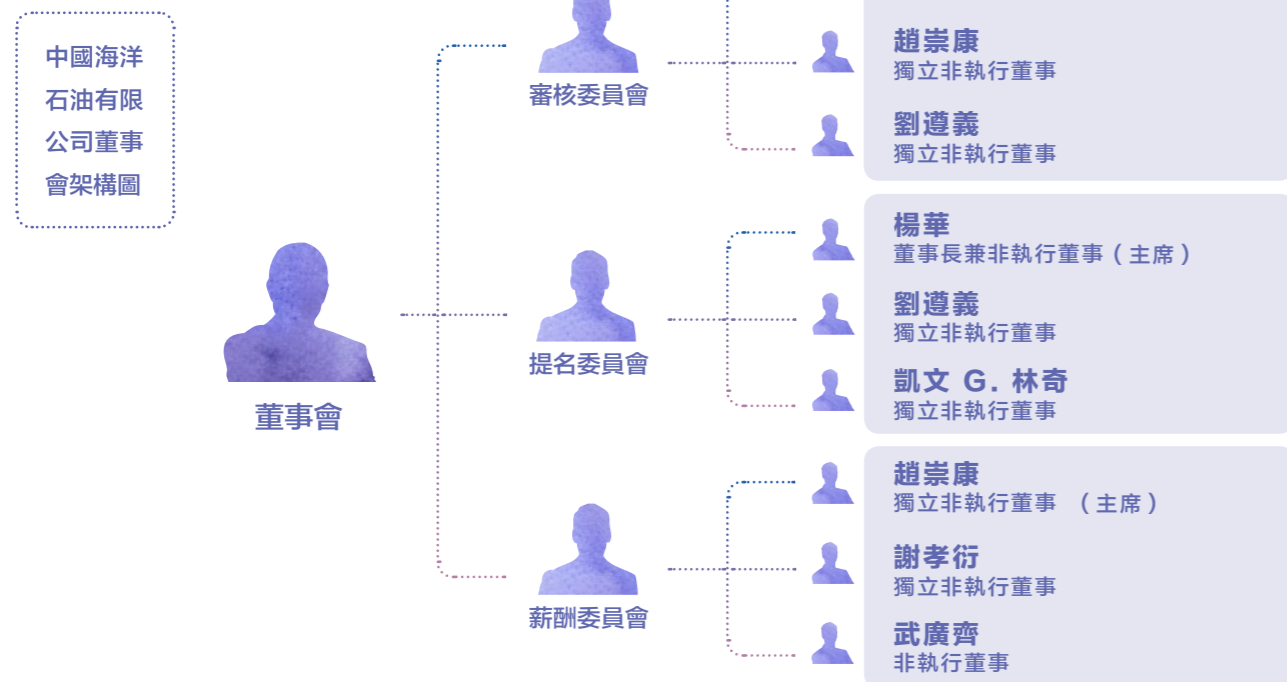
中國海洋石油有限公司董事會架構圖

董事會

審核委員會

趙崇康
獨立非執行董事

劉遵義
獨立非執行董事

提名委員會

楊華
董事長兼非執行董事（主席）

劉遵義
獨立非執行董事

凱文 G. 林奇
獨立非執行董事

薪酬委員會

趙崇康
獨立非執行董事 （主席）

謝孝衍
獨立非執行董事

武廣齊
非執行董事